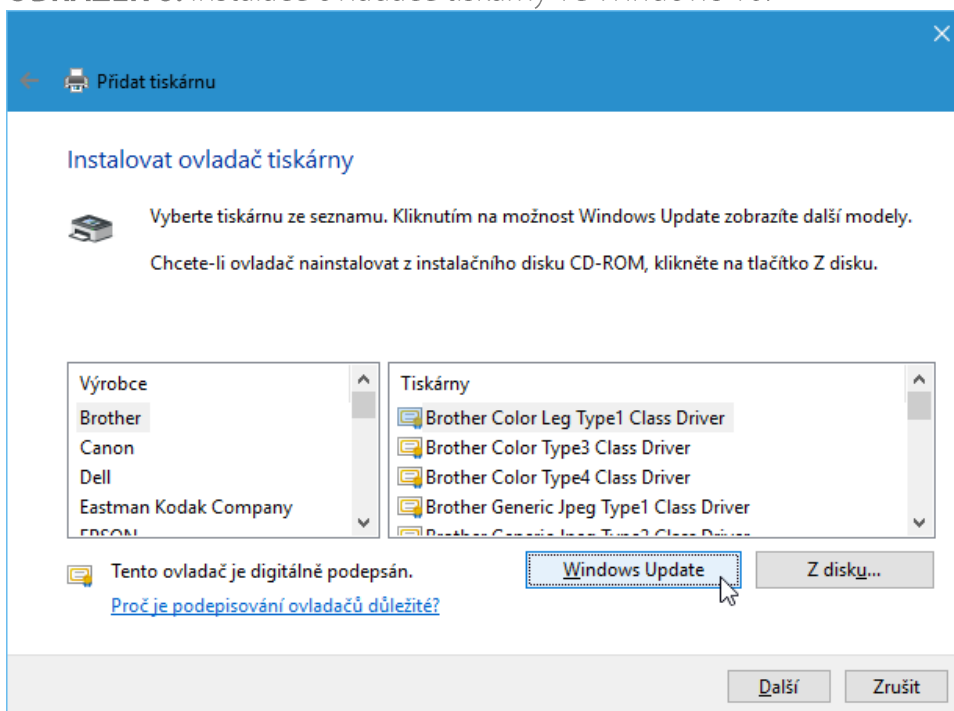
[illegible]

Přidat tiskárnu

Instalovat ovladač tiskárny

Vyberte tiskárnu ze seznamu. Kliknutím na možnost Windows Update zobrazíte další modely.

Chcete-li ovladač nainstalovat z instalačního disku CD-ROM, klikněte na tlačítko Z disku.

| Výrobce |
|---|
| Brother |
| Canon |
| Dell |
| Eastman Kodak Company |
| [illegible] |

| Tiskárny |
|---|
| Brother Color Leg Type1 Class Driver |
| Brother Color Type3 Class Driver |
| Brother Color Type4 Class Driver |
| Brother Generic Jpeg Type1 Class Driver |
| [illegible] |

Tento ovladač je digitálně podepsán.

Proč je podepisování ovladačů důležité?

Windows Update

Z disku...

Další

Zrušit